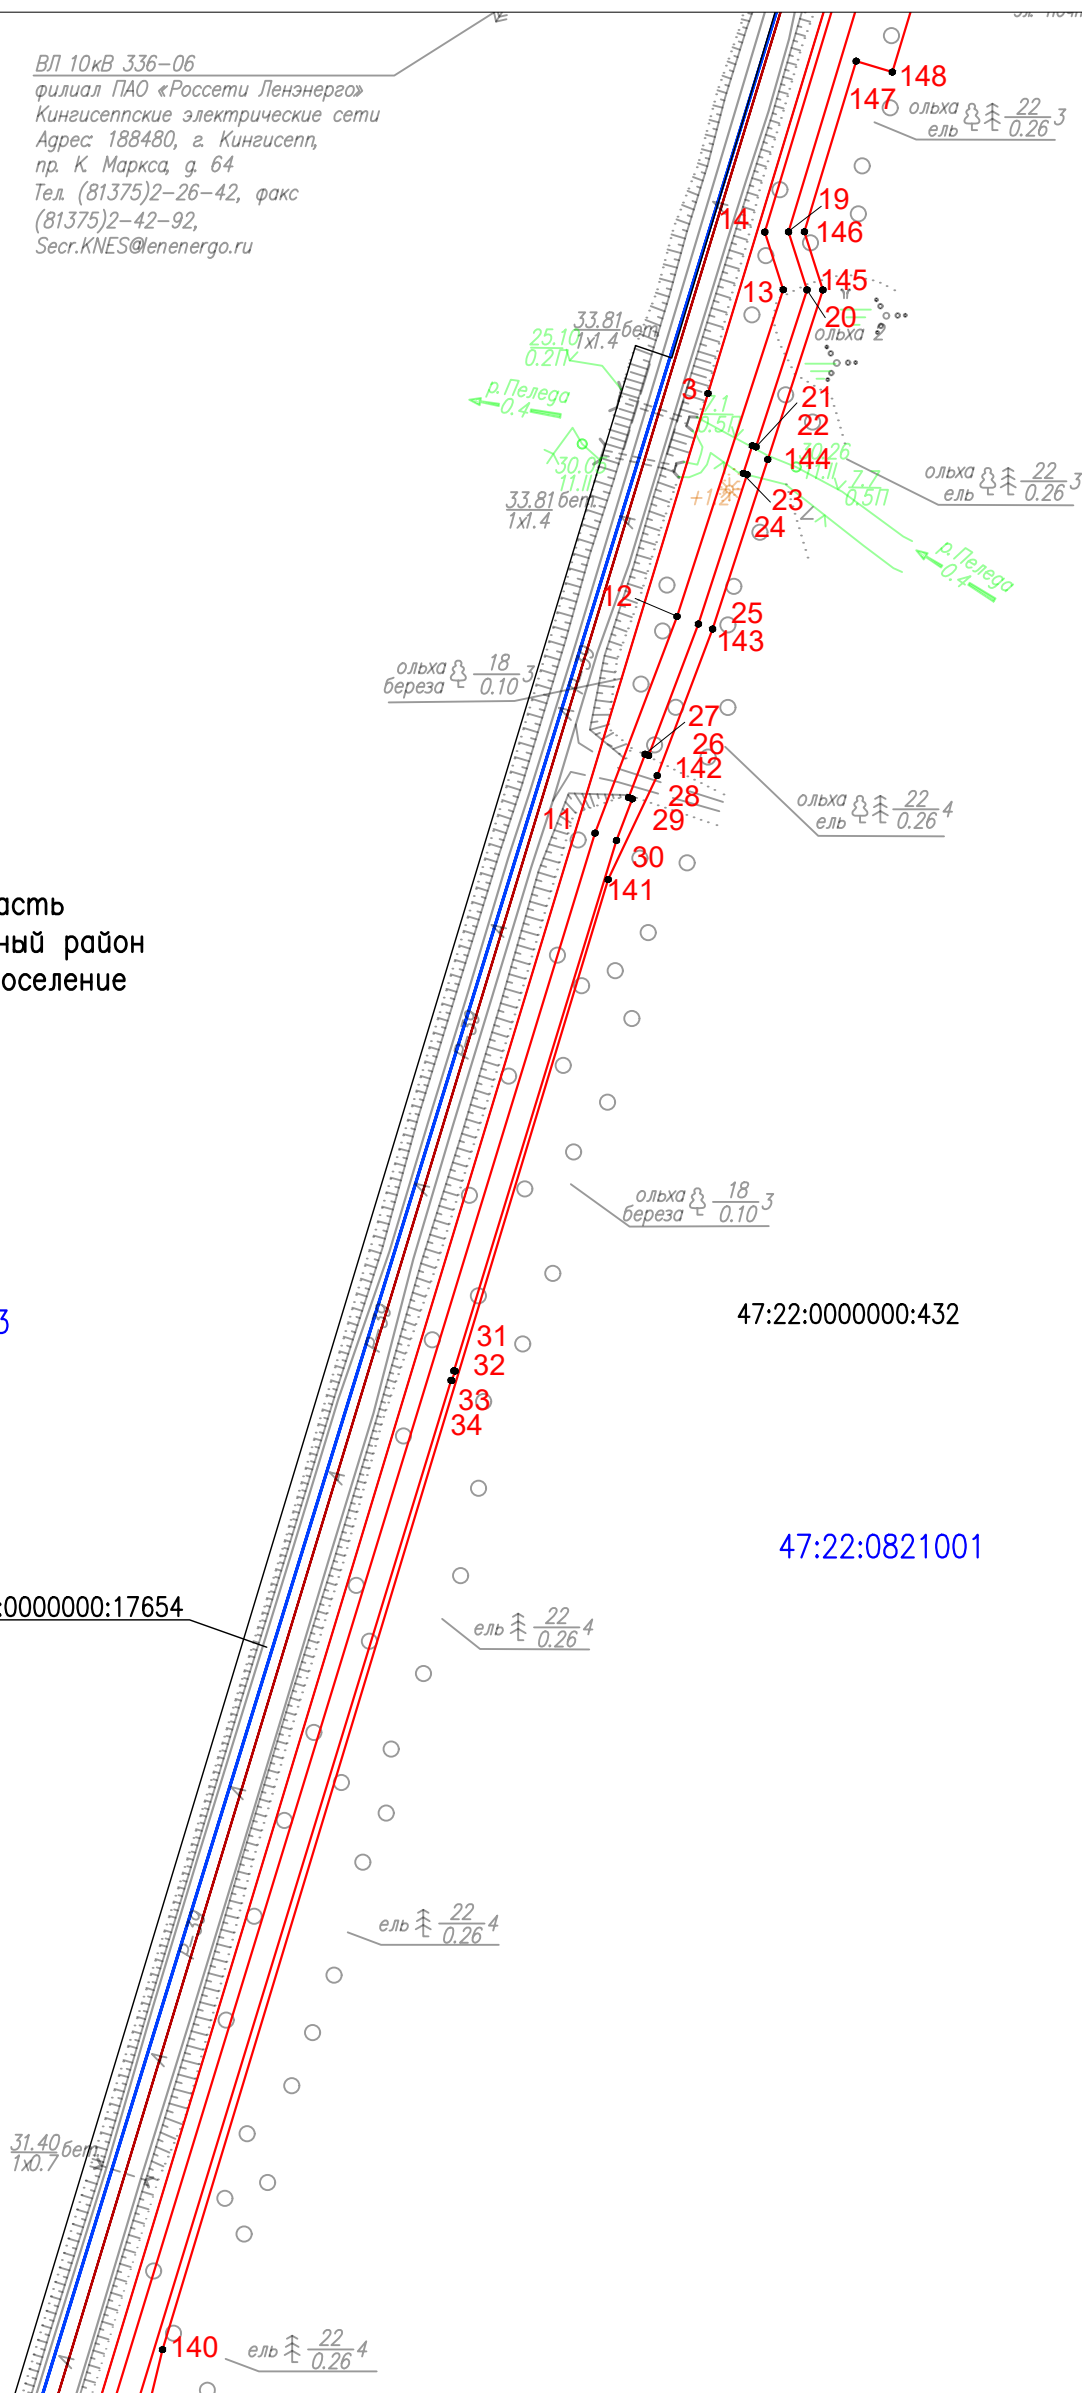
ВЛ 10кВ 336-06
филиал ПАО «Россети Ленэнерго»
Кингисеппские электрические сети
Адрес: 188480, г. Кингисепп,
пр. К. Маркса, д. 64
Тел. (81375)2-26-42, факс
(81375)2-42-92,
Secr.KNES@lenenergo.ru

148
147
ольха ель $\frac{22}{0.26}$3
19
146
14
145
13
20
ольха
33.81 бет
1x1.4
25.10
0.2П
р. Пеледа
0.4
3
21
22
144
ольха ель $\frac{22}{0.26}$3
30.06
11.1
+12
23
24
33.81 бет
1x1.4
р. Пеледа
0.4
12
25
143
ольха береза $\frac{18}{0.10}$3
27
26
142
28
29
ольха ель $\frac{22}{0.26}$4
11
30
141

асть
ный район
оселение

ольха береза $\frac{18}{0.10}$3
47:22:0000000:432
3
31
32
33
34
47:22:0821001
:0000000:17654
ель $\frac{22}{0.26}$4
ель $\frac{22}{0.26}$4
31.40 бет
1x0.7
140
ель $\frac{22}{0.26}$4